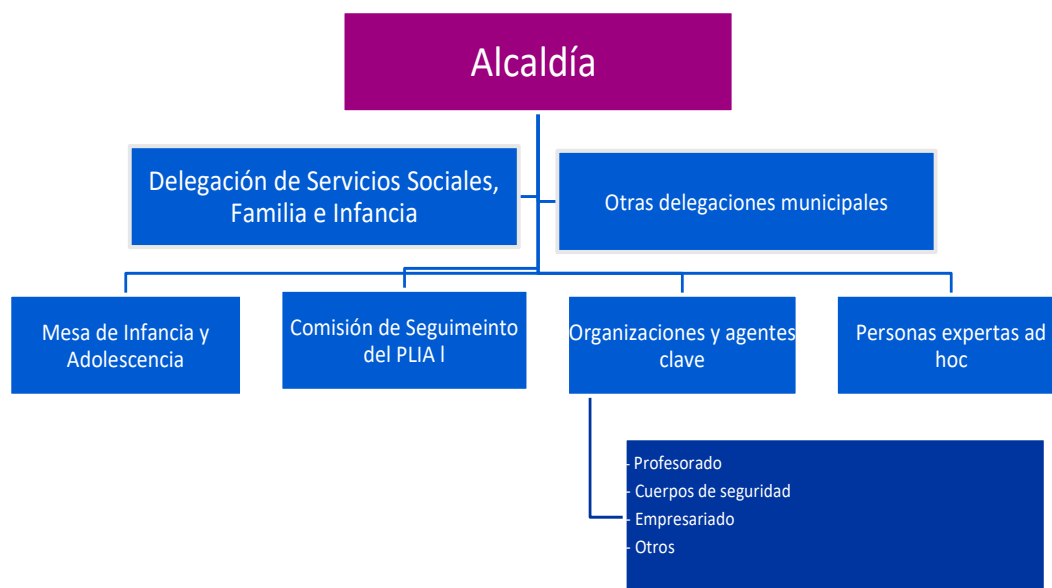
Alcaldía

Delegación de Servicios Sociales, Familia e Infancia

Otras delegaciones municipales

Mesa de Infancia y Adolescencia

Comisión de Seguimeinto del PLIA I

Organizaciones y agentes clave

Personas expertas ad hoc

- Profesorado
- Cuerpos de seguridad
- Empresariado
- Otros